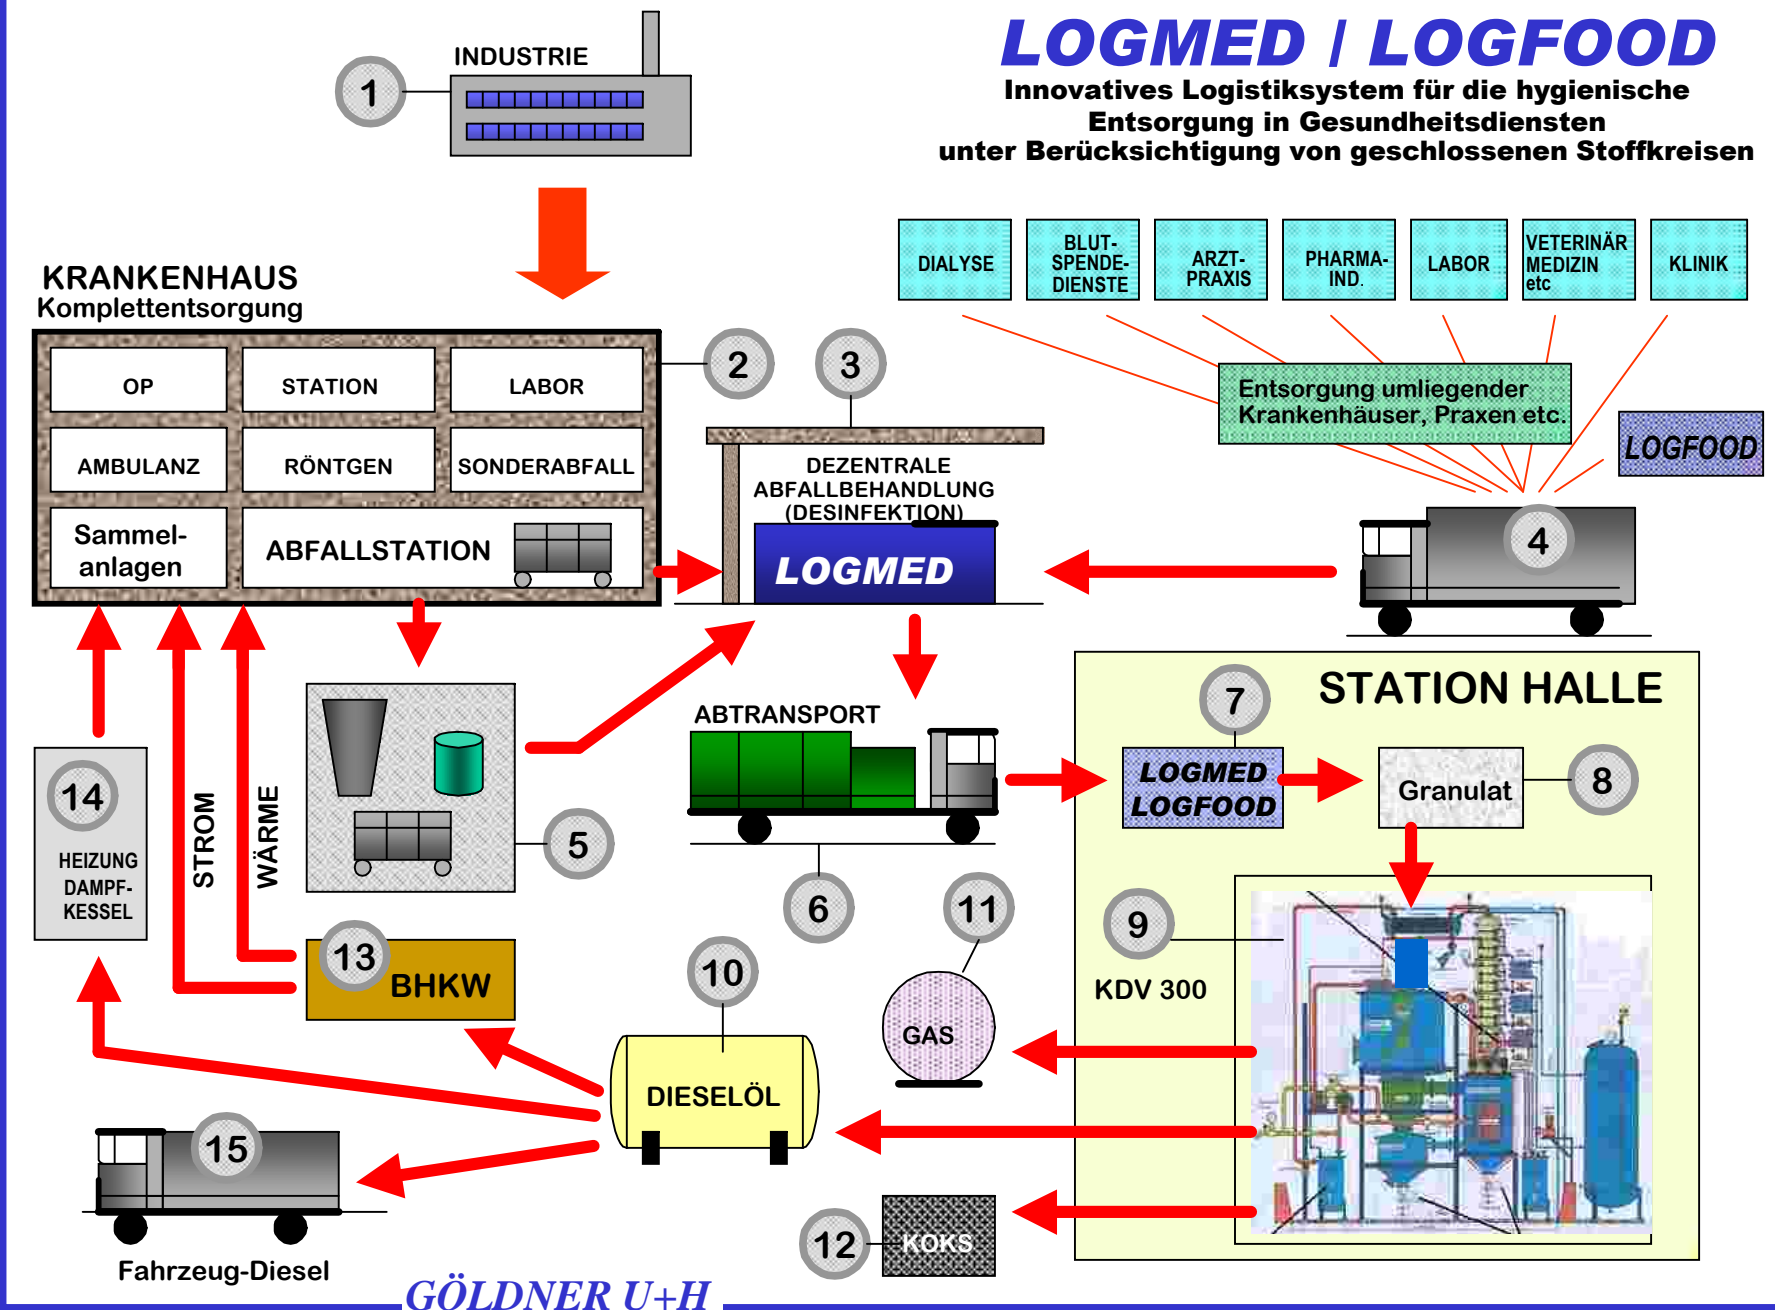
LOGMED / LOGFOOD
Innovatives Logistiksystem für die hygienische Entsorgung in Gesundheitsdiensten unter Berücksichtigung von geschlossenen Stoffkreisen

1
INDUSTRIE

KRANKENHAUS
Komplettentsorgung

| OP | STATION | LABOR |
|---|---|---|
| AMBULANZ | RÖNTGEN | SONDERABFALL |
| Sammel-anlagen | ABFALLSTATION | |

2
3
DEZENTRALE ABFALLBEHANDLUNG (DESINFEKTION)
LOGMED

DIALYSE
BLUT-SPENDE-DIENSTE
ARZT-PRAXIS
PHARMA-IND.
LABOR
VETERINÄR MEDIZIN etc
KLINIK

Entsorgung umliegender Krankenhäuser, Praxen etc.
LOGFOOD
4

STATION HALLE
7
LOGMED LOGFOOD
Granulat
8
9
KDV 300

ABTRANSPORT
6
5

14
HEIZUNG DAMPF-KESSEL
STROM
WÄRME
13
BHKW
10
DIESELÖL
11
GAS
12
KOKS
15
Fahrzeug-Diesel

GÖLDNER U+H